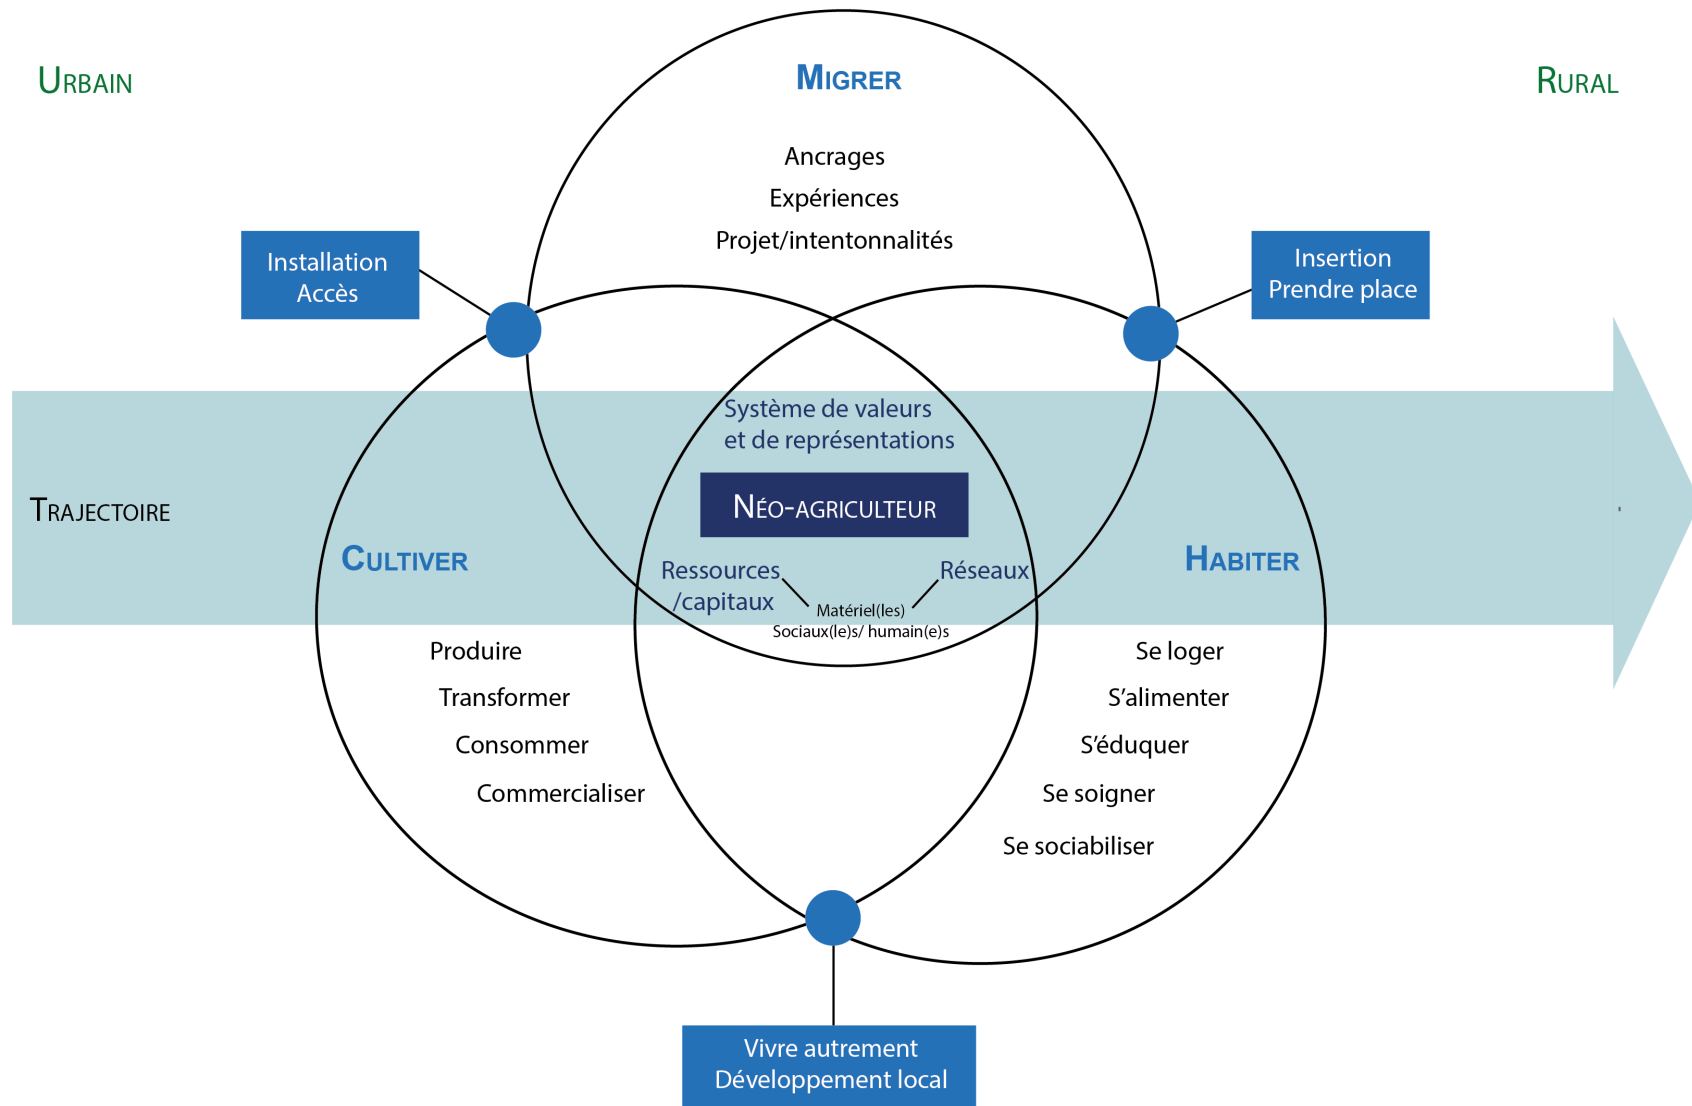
URBAIN

MIGRER

RURAL

Ancrages

Expériences

Projet/intentonnalités

Installation
Accès

Insertion
Prendre place

Système de valeurs et de représentations

TRAJECTOIRE

NÉO-AGRICULTEUR

CULTIVER

HABITER

Ressources /capitaux

Réseaux

Matériel(les)
Sociaux(le)s/ humain(e)s

Produire

Transformer

Consommer

Commercialiser

Se loger

S'alimenter

S'éduquer

Se soigner

Se sociabiliser

Vivre autrement
Développement local